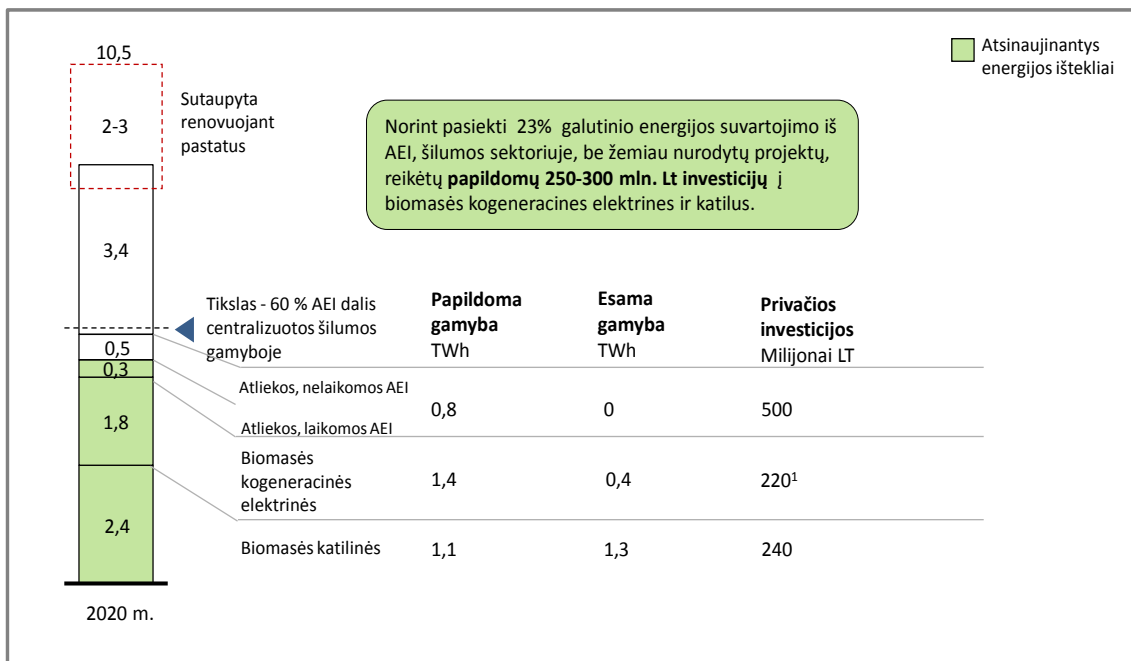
10,5

2-3

Sutaupyta renovuojant pastatus

Atsinaujinantys energijos ištekliai

Norint pasiekti 23% galutinio energijos suvartojimo iš AEI, šilumos sektoriuje, be žemiau nurodytų projektų, reikėtų **papildomų 250-300 mln. Lt investicijų** į biomasės kogeneracines elektrines ir katilus.

3,4

Tikslas - 60 % AEI dalis centralizuotos šilumos gamyboje

0,5

0,3

1,8

2,4

2020 m.

| | **Papildoma gamyba** TWh | **Esama gamyba** TWh | **Privačios investicijos** Milijonai LT |
|---|---|---|---|
| Atliekos, nelaikomos AEI / Atliekos, laikomos AEI | 0,8 | 0 | 500 |
| Biomasės kogeneracinės elektrinės | 1,4 | 0,4 | 220$^1$ |
| Biomasės katilinės | 1,1 | 1,3 | 240 |